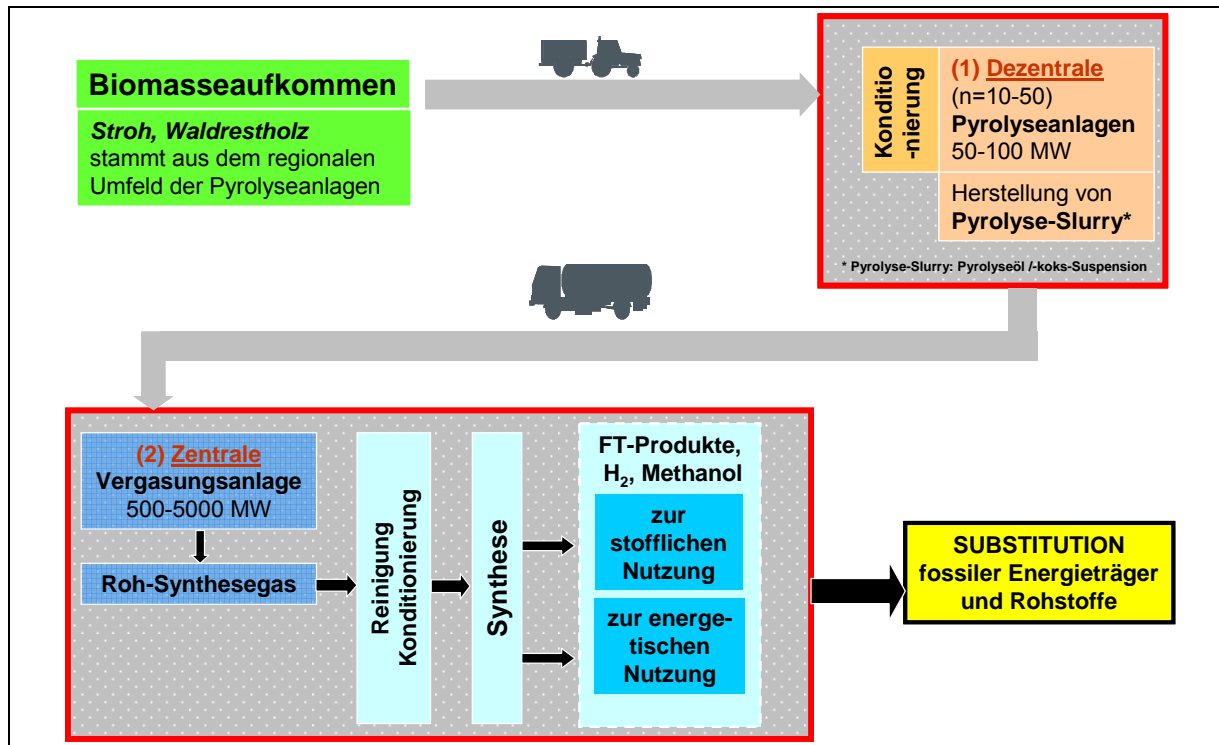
Biomasseaufkommen

Stroh, Waldrestholz stammt aus dem regionalen Umfeld der Pyrolyseanlagen

Konditio -nierung

(1) Dezentrale (n=10-50) Pyrolyseanlagen 50-100 MW

Herstellung von Pyrolyse-Slurry*

* Pyrolyse-Slurry: Pyrolyseöl /-koks-Suspension

(2) Zentrale Vergasungsanlage 500-5000 MW

Roh-Synthesegas

Reinigung Konditionierung

Synthese

FT-Produkte, $H_2$, Methanol

zur stofflichen Nutzung

zur energetischen Nutzung

SUBSTITUTION fossiler Energieträger und Rohstoffe